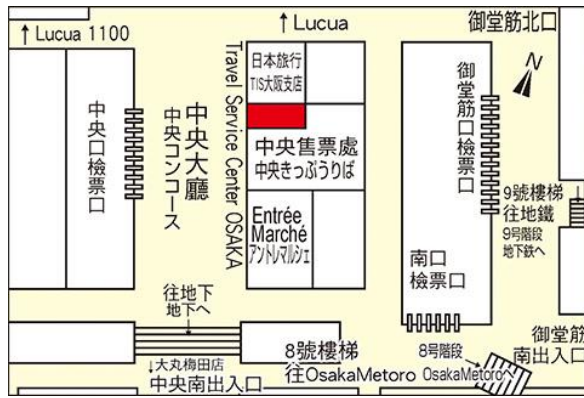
↑ Lucua 1100

↑ Lucua

御堂筋北口

N

中央口検票口

中央大廳

中央コンコース

Travel Service Center OSAKA

日本旅行 TIS大阪支店

中央售票處

中央きっぷうりば

Entrée Marché

アントレマルシェ

御堂筋口検票口

9號樓梯 往地鐵

9号階段 地下鉄へ

南口検票口

往地下

地下へ

↓大丸梅田店

中央南出入口

8號樓梯

往OsakaMetoro

8号階段

OsakaMetoro

御堂筋

南出入口